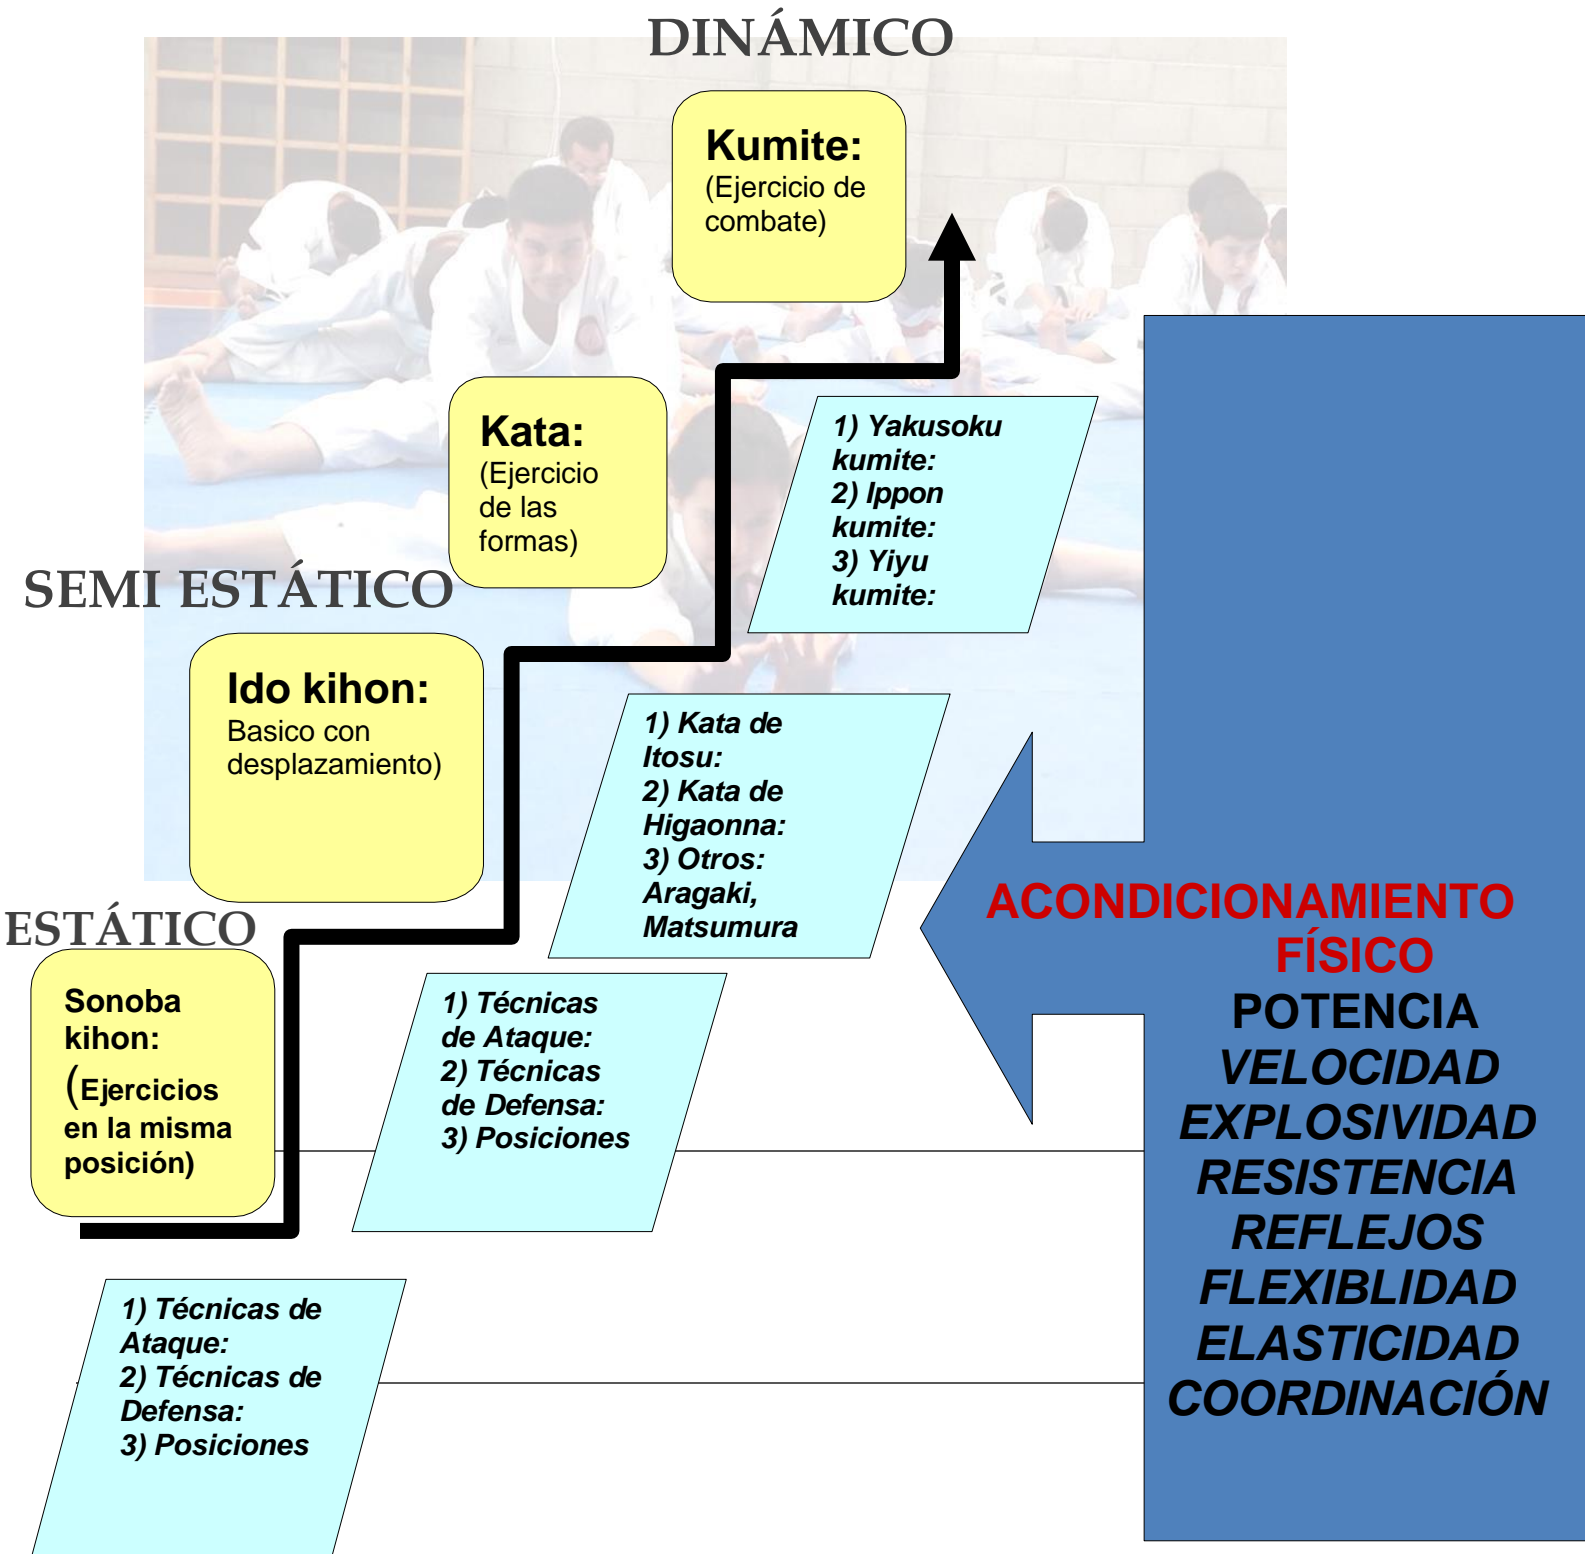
DINÁMICO

Kumite:
(Ejercicio de combate)

Kata:
(Ejercicio de las formas)

SEMI ESTÁTICO

1) Yakusoku kumite:
2) Ippon kumite:
3) Yiyu kumite:

Ido kihon:
Basico con desplazamiento)

1) Kata de Itosu:
2) Kata de Higaonna:
3) Otros: Aragaki, Matsumura

ESTÁTICO

Sonoba kihon:
(Ejercicios en la misma posición)

1) Técnicas de Ataque:
2) Técnicas de Defensa:
3) Posiciones

ACONDICIONAMIENTO FÍSICO
POTENCIA
VELOCIDAD
EXPLOSIVIDAD
RESISTENCIA
REFLEJOS
FLEXIBLIDAD
ELASTICIDAD
COORDINACIÓN

1) Técnicas de Ataque:
2) Técnicas de Defensa:
3) Posiciones